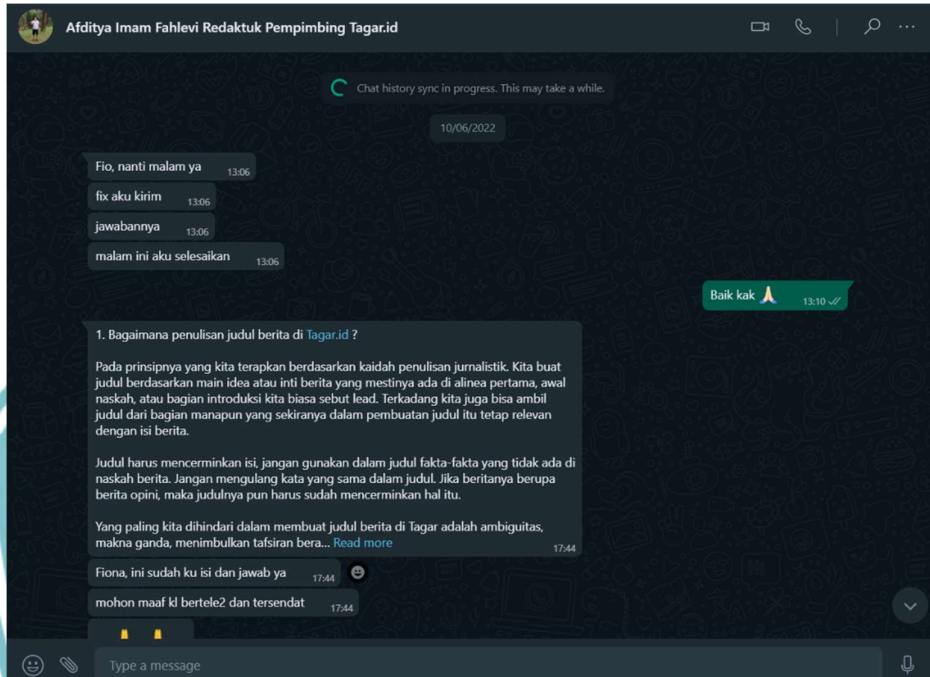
Afditya Imam Fahlevi Redaktuk Pempimbing Tagar.id

Chat history sync in progress. This may take a while.

10/06/2022

Fio, nanti malam ya 13:06

fix aku kirim 13:06

jawabannya 13:06

malam ini aku selesaikan 13:06

Baik kak 🙏 13:10

1. Bagaimana penulisan judul berita di Tagar.id ?

Pada prinsipnya yang kita terapkan berdasarkan kaidah penulisan jurnalistik. Kita buat judul berdasarkan main idea atau inti berita yang mestinya ada di alinea pertama, awal naskah, atau bagian introduksi kita biasa sebut lead. Terkadang kita juga bisa ambil judul dari bagian manapun yang sekiranya dalam pembuatan judul itu tetap relevan dengan isi berita.

Judul harus mencerminkan isi, jangan gunakan dalam judul fakta-fakta yang tidak ada di naskah berita. Jangan mengulang kata yang sama dalam judul. Jika beritanya berupa berita opini, maka judulnya pun harus sudah mencerminkan hal itu.

Yang paling kita dihindari dalam membuat judul berita di Tagar adalah ambiguitas, makna ganda, menimbulkan tafsiran bera... Read more 17:44

Fiona, ini sudah ku isi dan jawab ya 17:44

mohon maaf kl bertele2 dan tersendat 17:44

Type a message